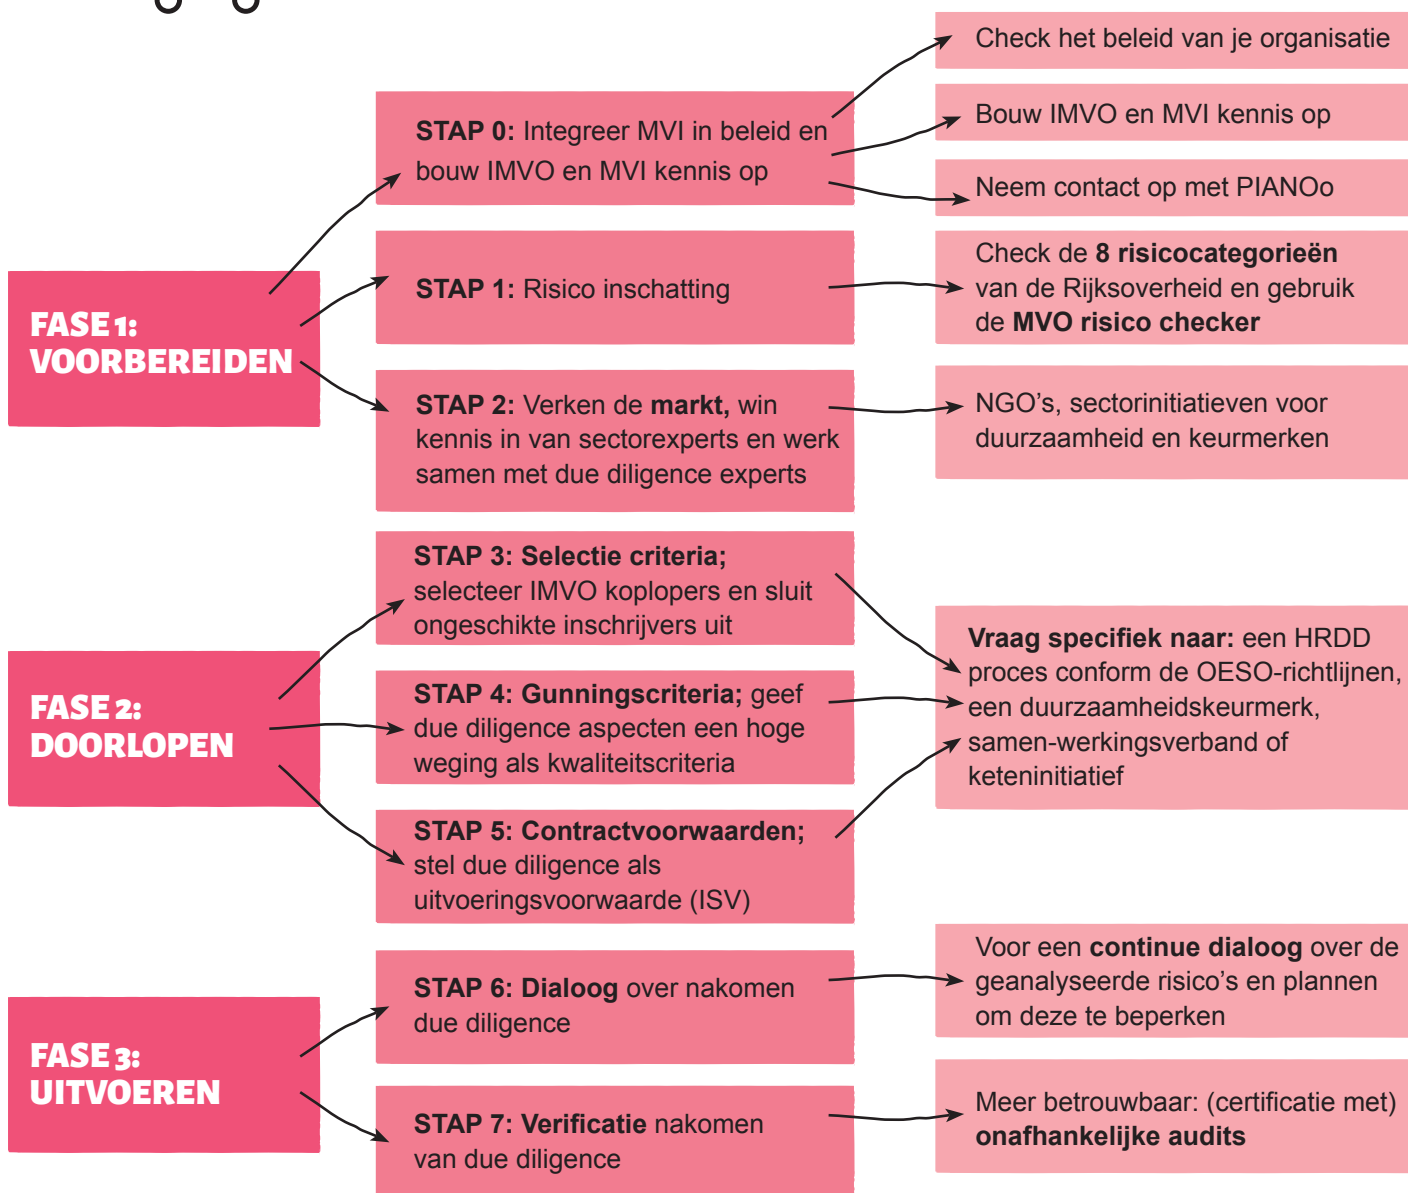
FASE 1: VOORBEREIDEN

STAP 0: Integreer MVI in beleid en bouw IMVO en MVI kennis op

Check het beleid van je organisatie

Bouw IMVO en MVI kennis op

Neem contact op met PIANOo

STAP 1: Risico inschatting

Check de 8 risicocategorieën van de Rijksoverheid en gebruik de MVO risico checker

STAP 2: Verken de markt, win kennis in van sectorexperts en werk samen met due diligence experts

NGO's, sectorinitiatieven voor duurzaamheid en keurmerken

FASE 2: DOORLOPEN

STAP 3: Selectie criteria; selecteer IMVO koplopers en sluit ongeschikte inschrijvers uit

STAP 4: Gunningscriteria; geef due diligence aspecten een hoge weging als kwaliteitscriteria

STAP 5: Contractvoorwaarden; stel due diligence als uitvoeringsvoorwaarde (ISV)

Vraag specifiek naar: een HRDD proces conform de OESO-richtlijnen, een duurzaamheidskeurmerk, samen-werkingsverband of keteninitiatief

FASE 3: UITVOEREN

STAP 6: Dialoog over nakomen due diligence

Voor een continue dialoog over de geanalyseerde risico's en plannen om deze te beperken

STAP 7: Verificatie nakomen van due diligence

Meer betrouwbaar: (certificatie met) onafhankelijke audits